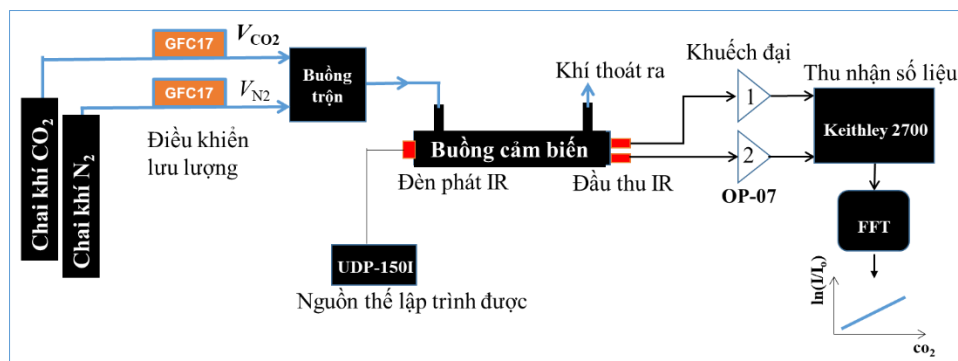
GFC17 $V_{CO2}$

GFC17 $V_{N2}$

Buồng trộn

Chai khí $CO_2$

Chai khí $N_2$

Điều khiển lưu lượng

Khí thoát ra

Buồng cảm biến

Đèn phát IR

Đầu thu IR

Khuếch đại

1

2

OP-07

Thu nhận số liệu

Keithley 2700

FFT

UDP-150I

Nguồn thế lập trình được

$\ln(I/I_0)$

$co_2$